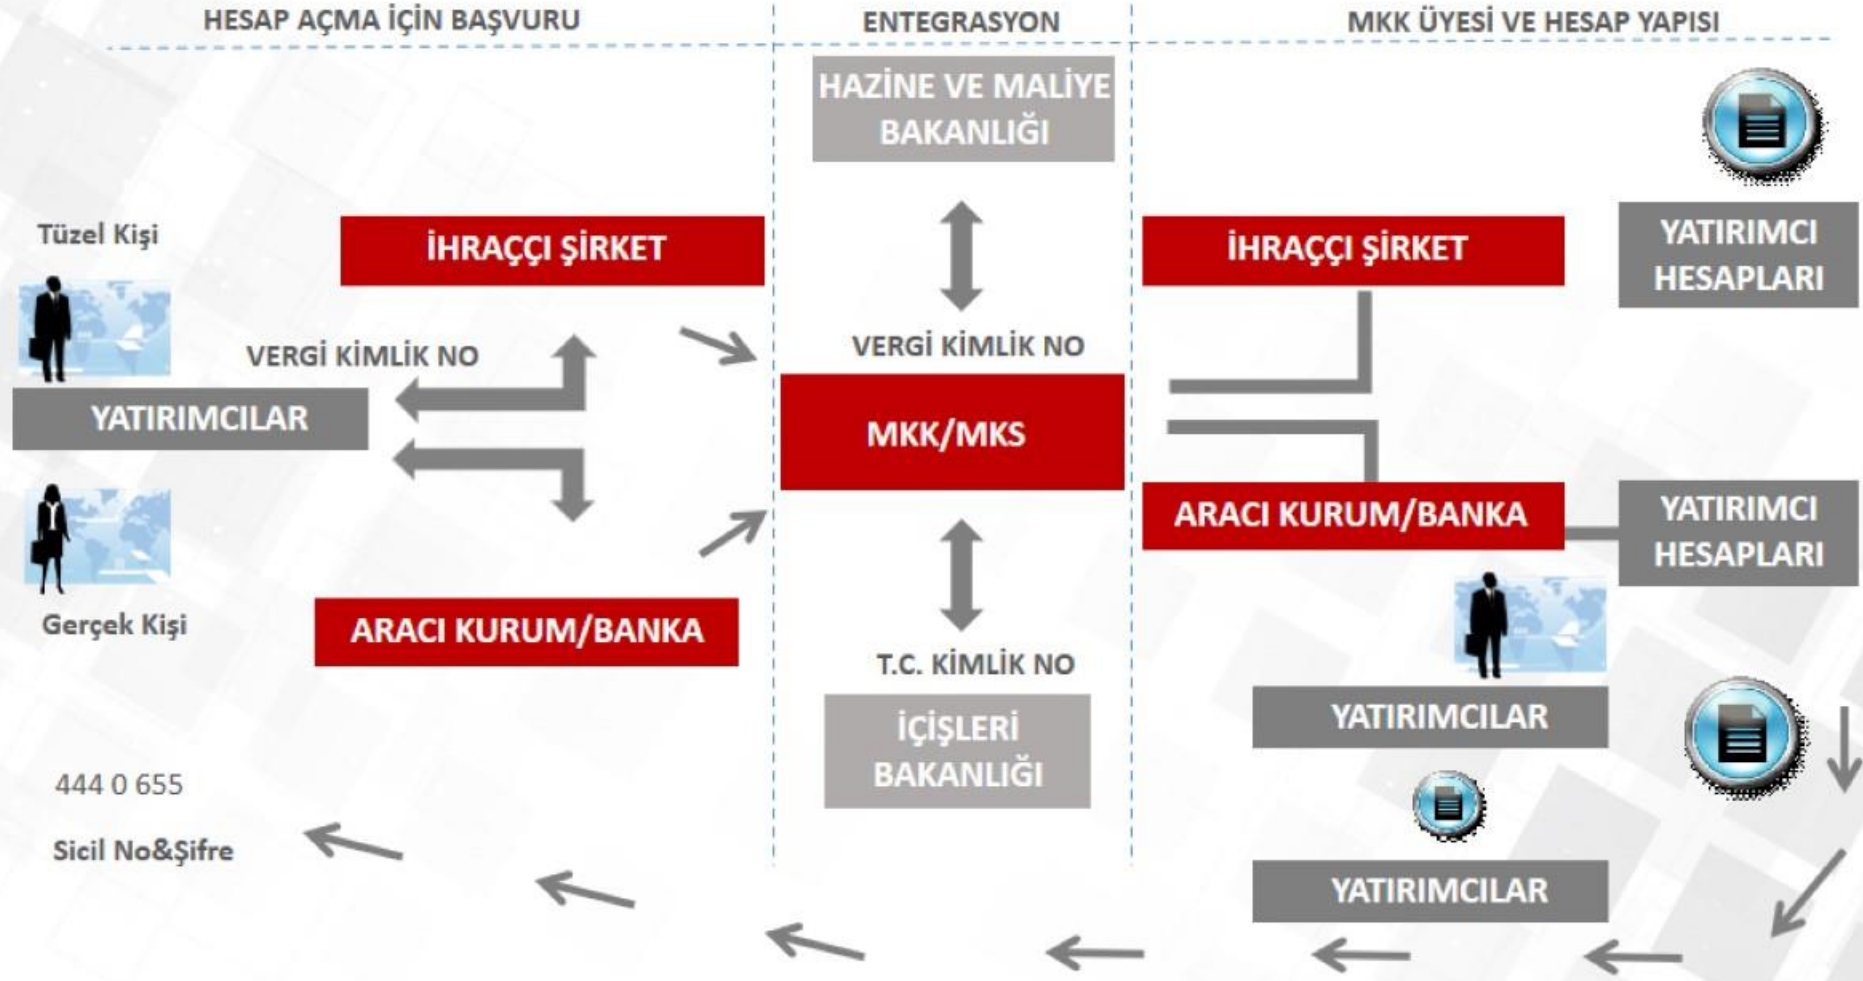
HESAP AÇMA İÇİN BAŞVURU

ENTEGRASYON

MKK ÜYESİ VE HESAP YAPISI

HAZİNE VE MALİYE BAKANLIĞI

Tüzel Kişi

İHRAÇÇI ŞİRKET

İHRAÇÇI ŞİRKET

YATIRIMCI HESAPLARI

VERGİ KİMLİK NO

VERGİ KİMLİK NO

YATIRIMCILAR

MKK/MKS

ARACI KURUM/BANKA

YATIRIMCI HESAPLARI

Gerçek Kişi

ARACI KURUM/BANKA

T.C. KİMLİK NO

YATIRIMCILAR

İÇİŞLERİ BAKANLIĞI

444 0 655

Sicil No&Şifre

YATIRIMCILAR